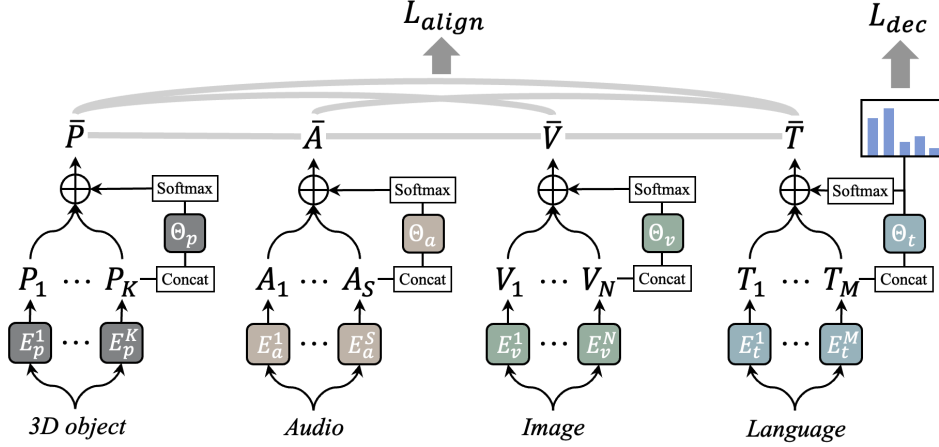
$L_{align}$

$L_{dec}$

$\bar{P}$ $\bar{A}$ $\bar{V}$ $\bar{T}$

Softmax

$\Theta_p$

Concat

$P_1$ $\cdots$ $P_K$

$E_p^1$ $\cdots$ $E_p^K$

3D object

Softmax

$\Theta_a$

Concat

$A_1$ $\cdots$ $A_S$

$E_a^1$ $\cdots$ $E_a^S$

Audio

Softmax

$\Theta_v$

Concat

$V_1$ $\cdots$ $V_N$

$E_v^1$ $\cdots$ $E_v^N$

Image

Softmax

$\Theta_t$

Concat

$T_1$ $\cdots$ $T_M$

$E_t^1$ $\cdots$ $E_t^M$

Language